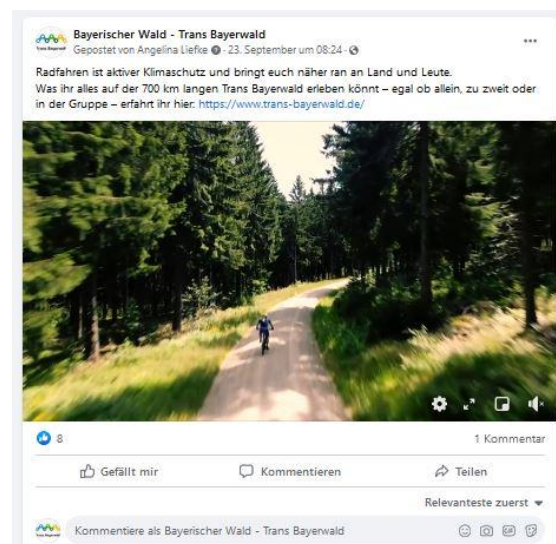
Bayerischer Wald - Trans Bayerwald
Gepostet von Angelina Liefke · 23. September um 08:24 ·

Radfahren ist aktiver Klimaschutz und bringt euch näher ran an Land und Leute.
Was ihr alles auf der 700 km langen Trans Bayerwald erleben könnt – egal ob allein, zu zweit oder in der Gruppe – erfahrt ihr hier: https://www.trans-bayerwald.de/

8
1 Kommentar
Gefällt mir
Kommentieren
Teilen
Relevanteste zuerst
Kommentiere als Bayerischer Wald - Trans Bayerwald